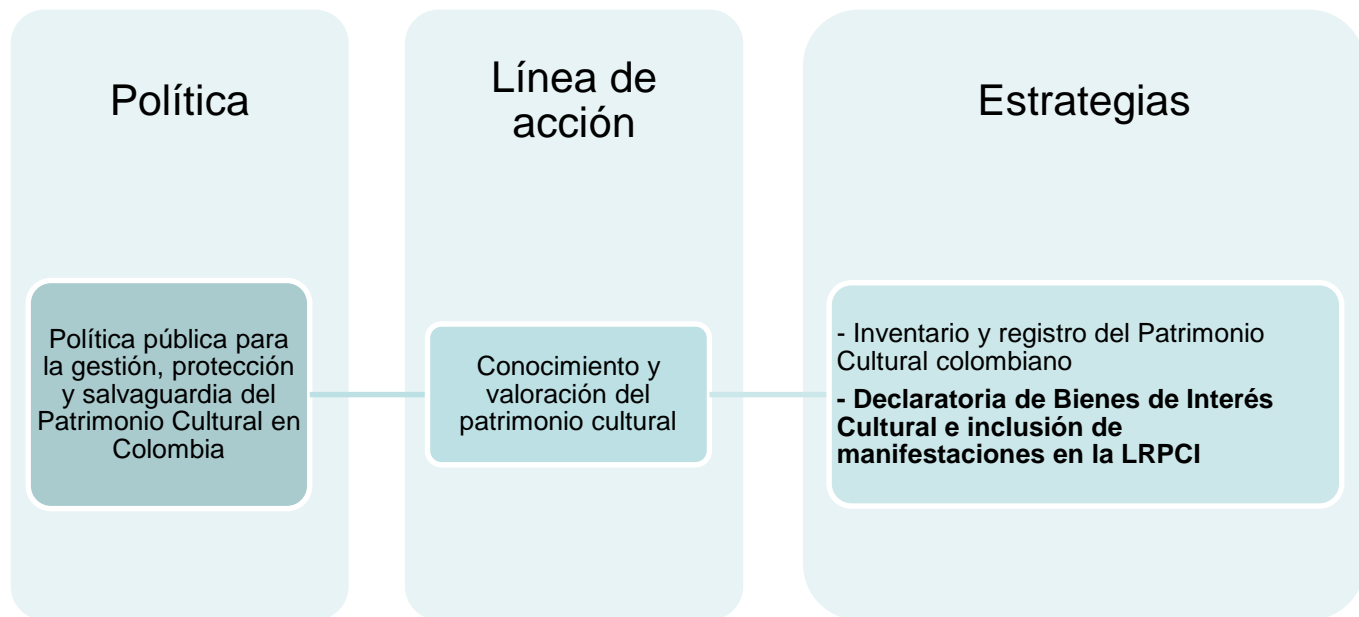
Política

Política pública para la gestión, protección y salvaguardia del Patrimonio Cultural en Colombia

Línea de acción

Conocimiento y valoración del patrimonio cultural

Estrategias

- Inventario y registro del Patrimonio Cultural colombiano

- Declaratoria de Bienes de Interés Cultural e inclusión de manifestaciones en la LRPCI